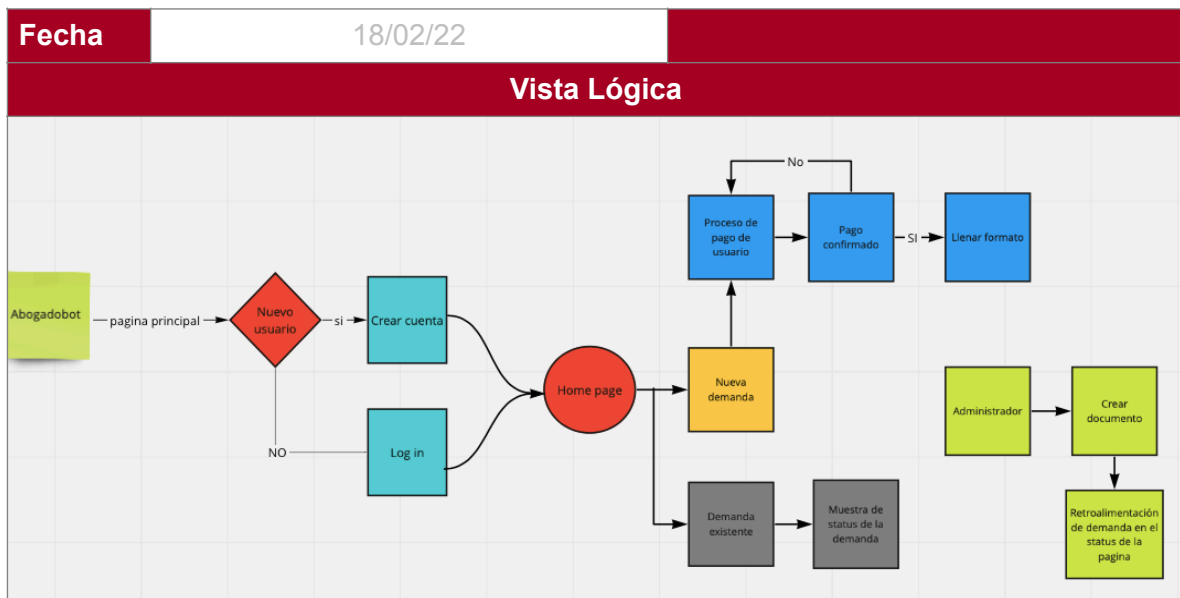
| Fecha | 18/02/22 |
|---|---|

Vista Lógica

Abogadobot
pagina principal
Nuevo usuario
si
Crear cuenta
NO
Log in
Home page
Nueva demanda
Proceso de pago de usuario
No
Pago confirmado
SI
Llenar formato
Demanda existente
Muestra de status de la demanda
Administrador
Crear documento
Retroalimentación de demanda en el status de la pagina